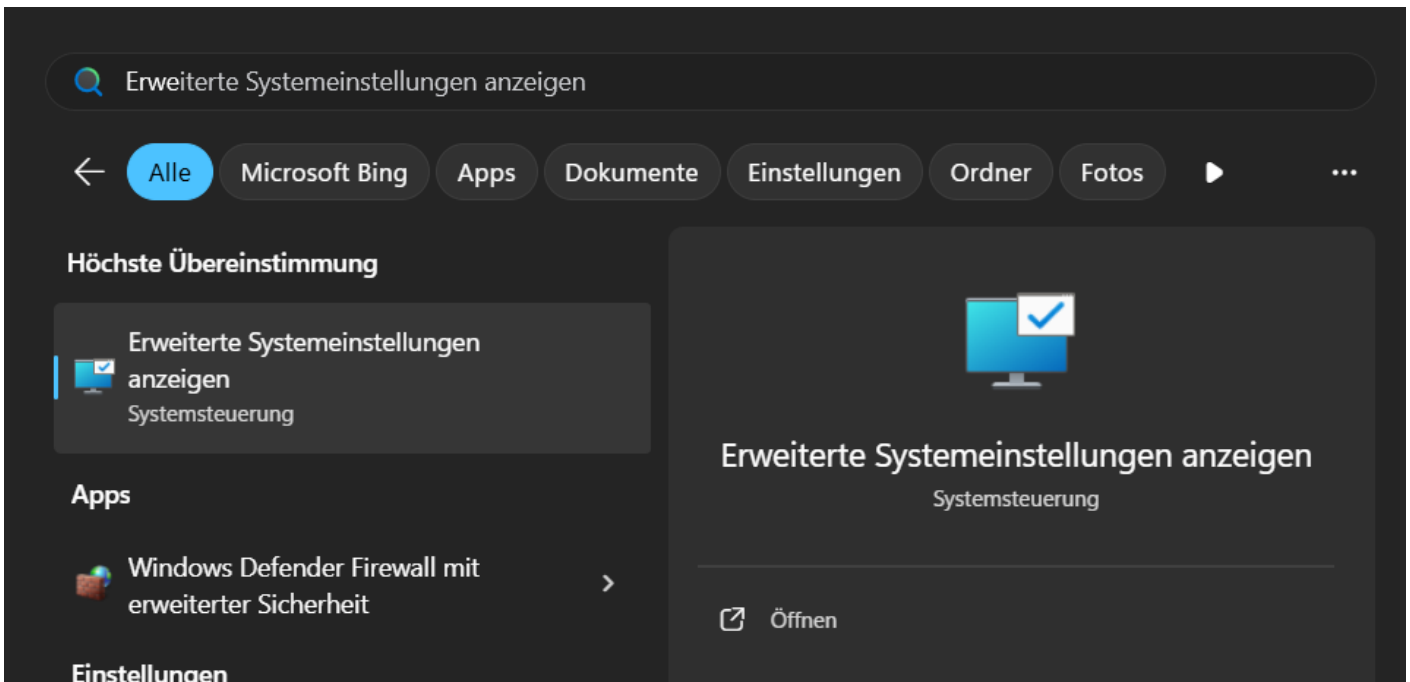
Erweiterte Systemeinstellungen anzeigen

Alle
Microsoft Bing
Apps
Dokumente
Einstellungen
Ordner
Fotos

Höchste Übereinstimmung

Erweiterte Systemeinstellungen anzeigen
Systemsteuerung

Apps

Windows Defender Firewall mit erweiterter Sicherheit

Einstellungen

Erweiterte Systemeinstellungen anzeigen
Systemsteuerung

Öffnen